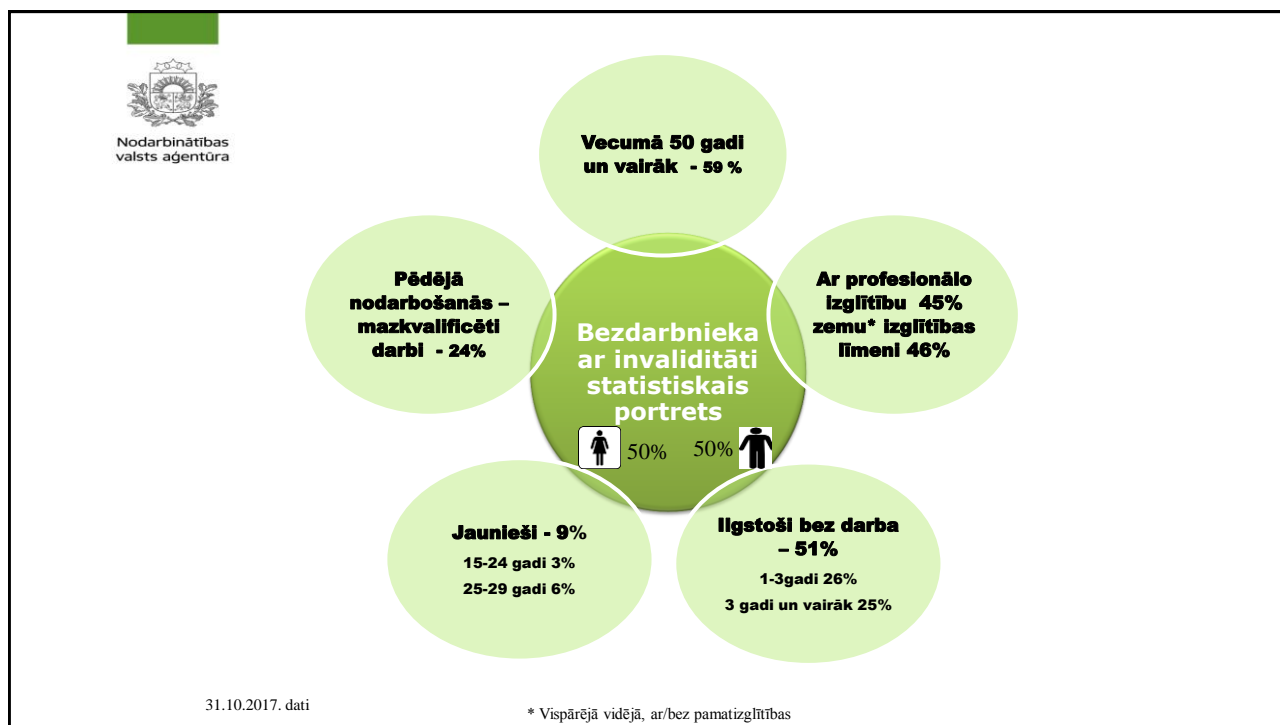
Nodarbinātības valsts aģentūra

Vecumā 50 gadi un vairāk - 59 %

Pēdējā nodarbošanās – mazkvalificēti darbi - 24%

Bezdarbnieka ar invaliditāti statistiskais portrets

50% 50%

Ar profesionālo izglītību 45% zemu* izglītības līmeni 46%

Jaunieši - 9%
15-24 gadi 3%
25-29 gadi 6%

Ilgstoši bez darba – 51%
1-3gadi 26%
3 gadi un vairāk 25%

31.10.2017. dati

* Vispārējā vidējā, ar/bez pamatizglītības